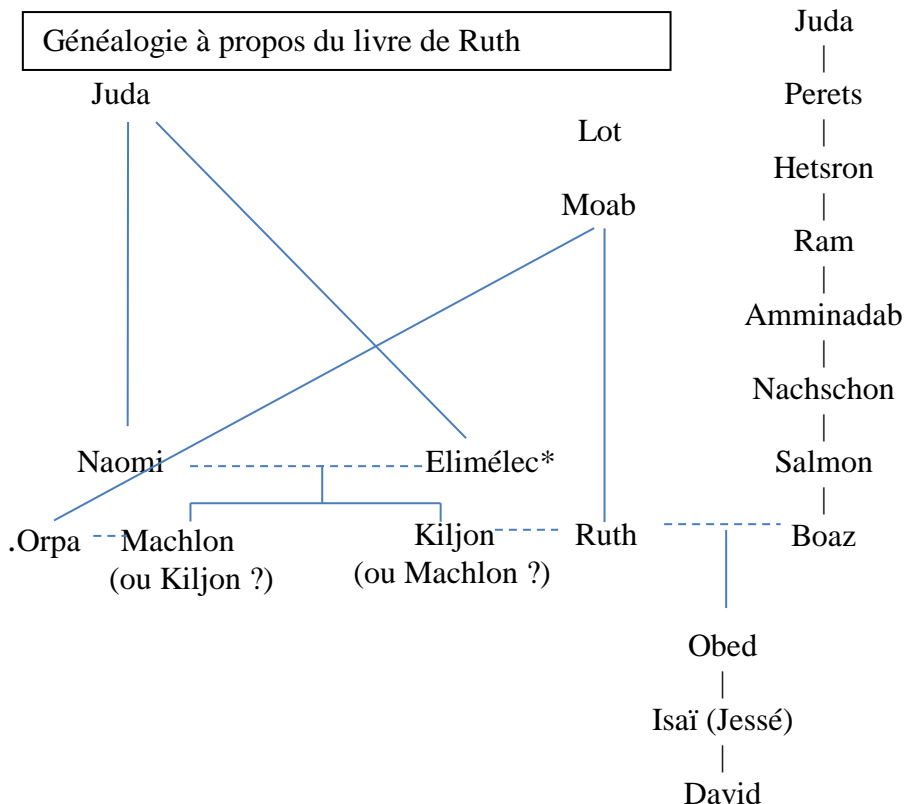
Généalogie à propos du livre de Ruth

Juda

Lot

Moab

Naomi

Elimélec*

.Orpa

Machlon (ou Kiljon ?)

Kiljon (ou Machlon ?)

Ruth

Juda
|
Perets
|
Hetsron
|
Ram
|
Amminadab
|
Nachschon
|
Salmon
|
Boaz

Obed
|
Isaï (Jessé)
|
David